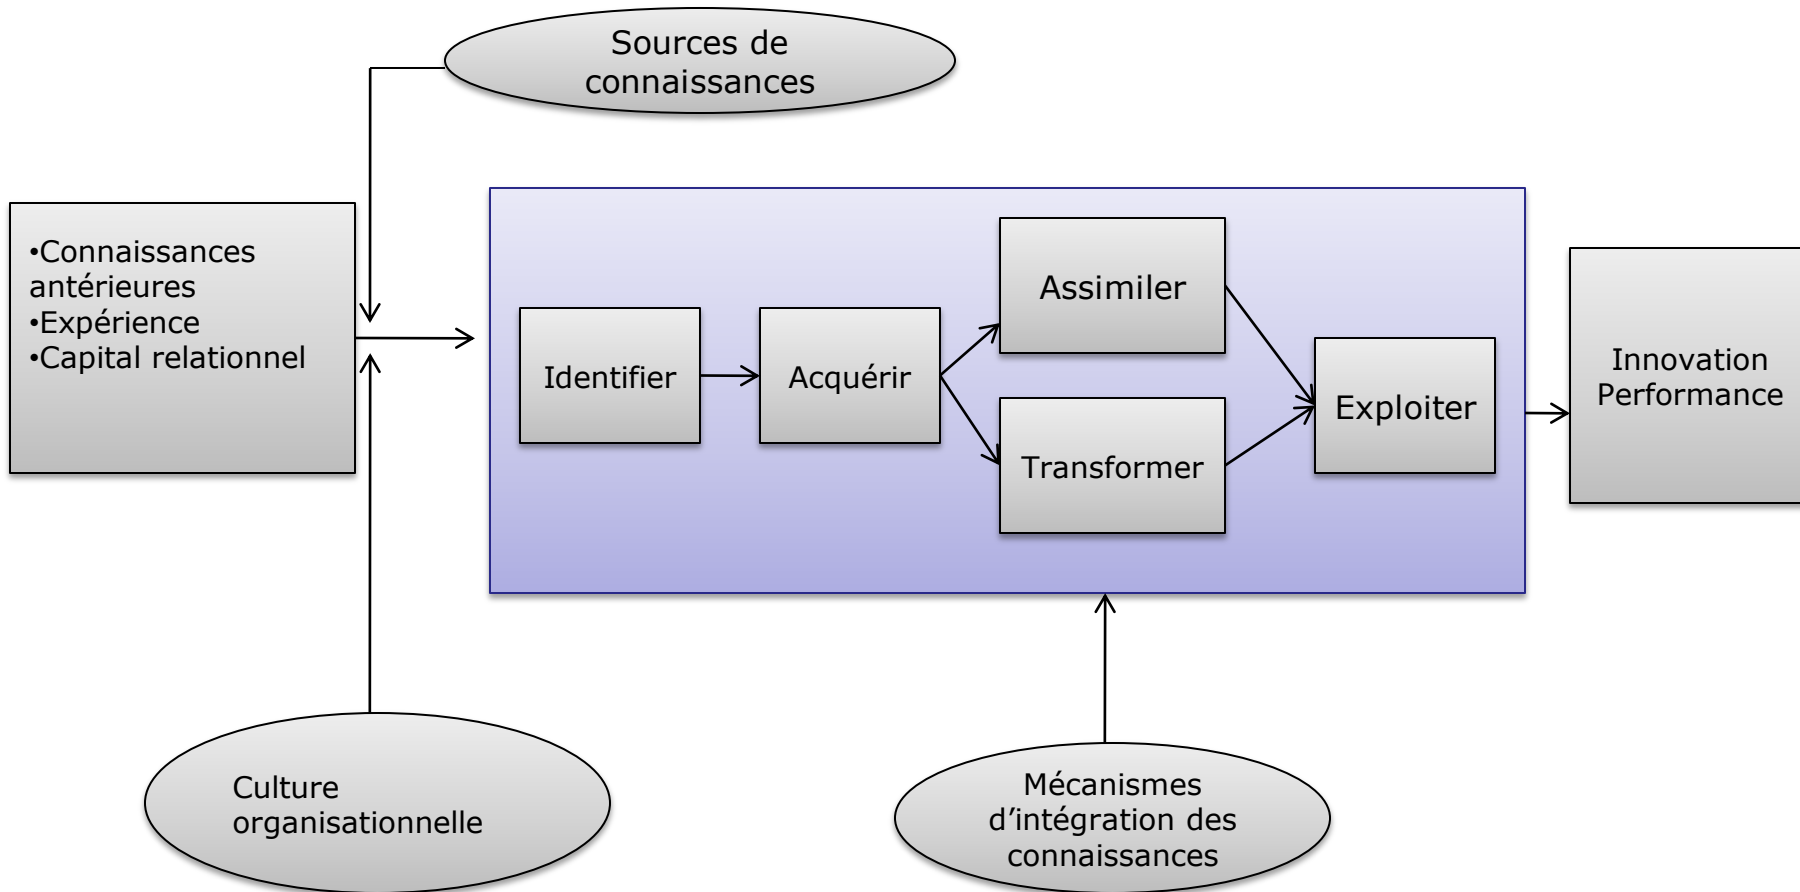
Sources de connaissances

•Connaissances antérieures
•Expérience
•Capital relationnel

Identifier

Acquérir

Assimiler

Transformer

Exploiter

Innovation
Performance

Culture organisationnelle

Mécanismes d'intégration des connaissances